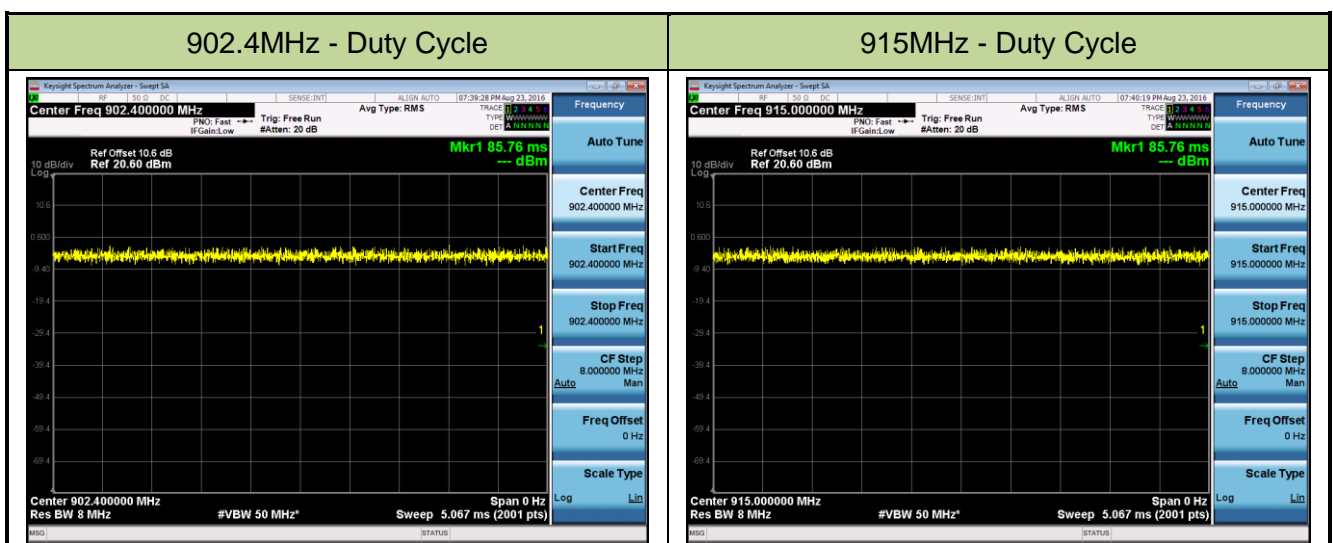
| 902.4MHz - Duty Cycle | 915MHz - Duty Cycle |
|---|---|
| Keysight Spectrum Analyzer - Swept SA<br>RF 50 Ω DC SENSE:INT ALIGN AUTO 07:39:28 PM Aug 23, 2016<br>Center Freq 902.400000 MHz<br>PNO: Fast IFGain:Low Trig: Free Run #Atten: 20 dB Avg Type: RMS<br>TRACE 1 2 3 4 5 6 TYPE WWWWWW DET A NNNNN<br>Frequency<br>Ref Offset 10.6 dB<br>10 dB/div Ref 20.60 dBm<br>Log<br>Mkr1 85.76 ms --- dBm<br>10.6<br>0.600<br>-9.40<br>-19.4<br>-29.4<br>-39.4<br>-49.4<br>-59.4<br>-69.4<br>1<br>Center 902.400000 MHz Span 0 Hz<br>Res BW 8 MHz #VBW 50 MHz* Sweep 5.067 ms (2001 pts)<br>Auto Tune<br>Center Freq 902.400000 MHz<br>Start Freq 902.400000 MHz<br>Stop Freq 902.400000 MHz<br>CF Step 8.000000 MHz Auto Man<br>Freq Offset 0 Hz<br>Scale Type Log Lin<br>MSG STATUS | Keysight Spectrum Analyzer - Swept SA<br>RF 50 Ω DC SENSE:INT ALIGN AUTO 07:40:19 PM Aug 23, 2016<br>Center Freq 915.000000 MHz<br>PNO: Fast IFGain:Low Trig: Free Run #Atten: 20 dB Avg Type: RMS<br>TRACE 1 2 3 4 5 6 TYPE WWWWWW DET A NNNNN<br>Frequency<br>Ref Offset 10.6 dB<br>10 dB/div Ref 20.60 dBm<br>Log<br>Mkr1 85.76 ms --- dBm<br>10.6<br>0.600<br>-9.40<br>-19.4<br>-29.4<br>-39.4<br>-49.4<br>-59.4<br>-69.4<br>1<br>Center 915.000000 MHz Span 0 Hz<br>Res BW 8 MHz #VBW 50 MHz* Sweep 5.067 ms (2001 pts)<br>Auto Tune<br>Center Freq 915.000000 MHz<br>Start Freq 915.000000 MHz<br>Stop Freq 915.000000 MHz<br>CF Step 8.000000 MHz Auto Man<br>Freq Offset 0 Hz<br>Scale Type Log Lin<br>MSG STATUS |